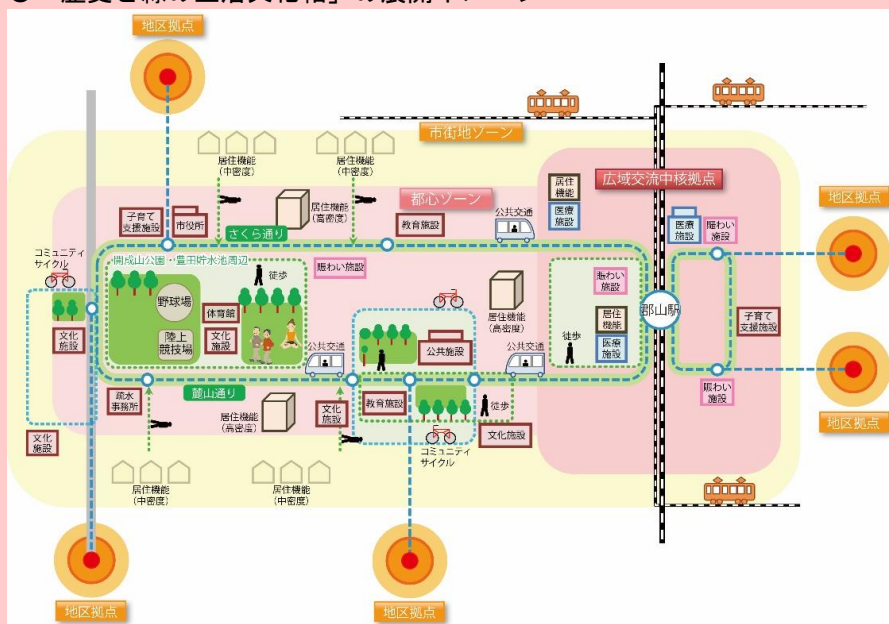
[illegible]「健曳を緑の生活貝化帯」の展開イメージ

地区拠点
市街地ゾーン
居住機能（中密度）
居住機能（中密度）
居住機能（高密度）
都心ゾーン
広域交流中核拠点
居住機能
医療施設
子育て支援施設
市役所
さくら通り
教育施設
公共交通
医療施設
賑わい施設
地区拠点
コミュニティサイクル
開成山公園・豊田貯水池周辺
徒歩
賑わい施設
賑わい施設
野球場
体育館
陸上競技場
文化施設
文化施設
居住機能（高密度）
徒歩
居住機能
郡山駅
医療施設
子育て支援施設
公共交通
公共施設
公共交通
麓山通り
疏水事務所
居住機能（高密度）
文化施設
教育施設
徒歩
賑わい施設
地区拠点
文化施設
文化施設
コミュニティサイクル
地区拠点
居住機能（中密度）
居住機能（中密度）
地区拠点
地区拠点